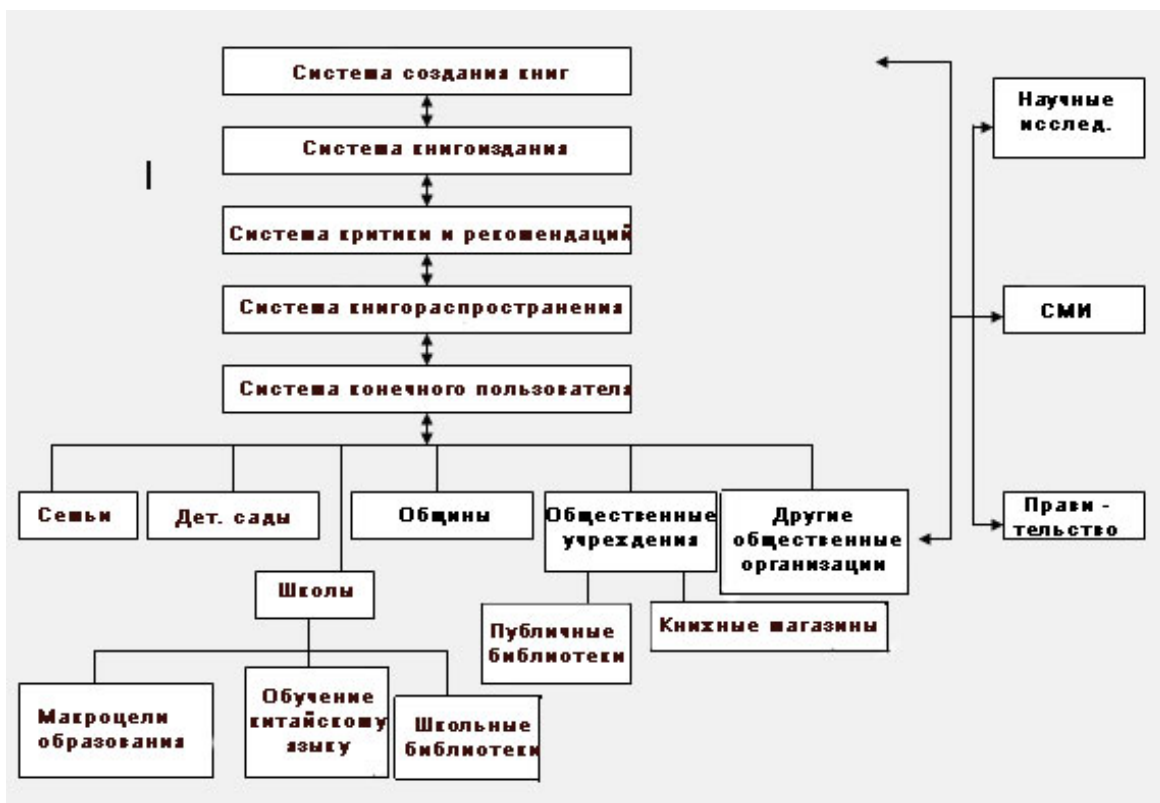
Система создания книг

Система книгоиздания

Система критики и рекомендаций

Система книгораспространения

Система конечного пользователя

Научные исслед.

СМИ

Прави - тельство

Семьи

Дет. сады

Общины

Общественные учреждения

Другие общественные организации

Школы

Публичные библиотеки

Книжные магазины

Макроцели образования

Обучение китайскому языку

Школьные библиотеки